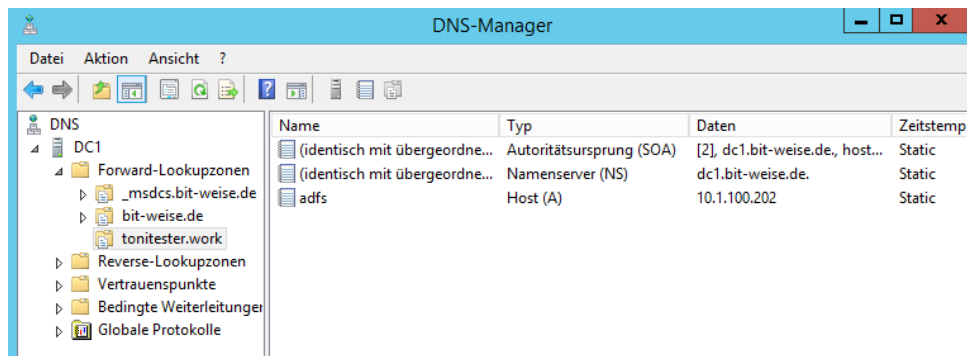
DNS-Manager

Datei Aktion Ansicht ?

DNS
DC1
Forward-Lookupzonen
_msdcs.bit-weise.de
bit-weise.de
tonitester.work
Reverse-Lookupzonen
Vertrauenspunkte
Bedingte Weiterleitungen
Globale Protokolle

| Name | Typ | Daten | Zeitstemp |
|---|---|---|---|
| (identisch mit übergeordne... | Autoritätsursprung (SOA) | [2], dc1.bit-weise.de., host... | Static |
| (identisch mit übergeordne... | Namenserver (NS) | dc1.bit-weise.de. | Static |
| adfs | Host (A) | 10.1.100.202 | Static |